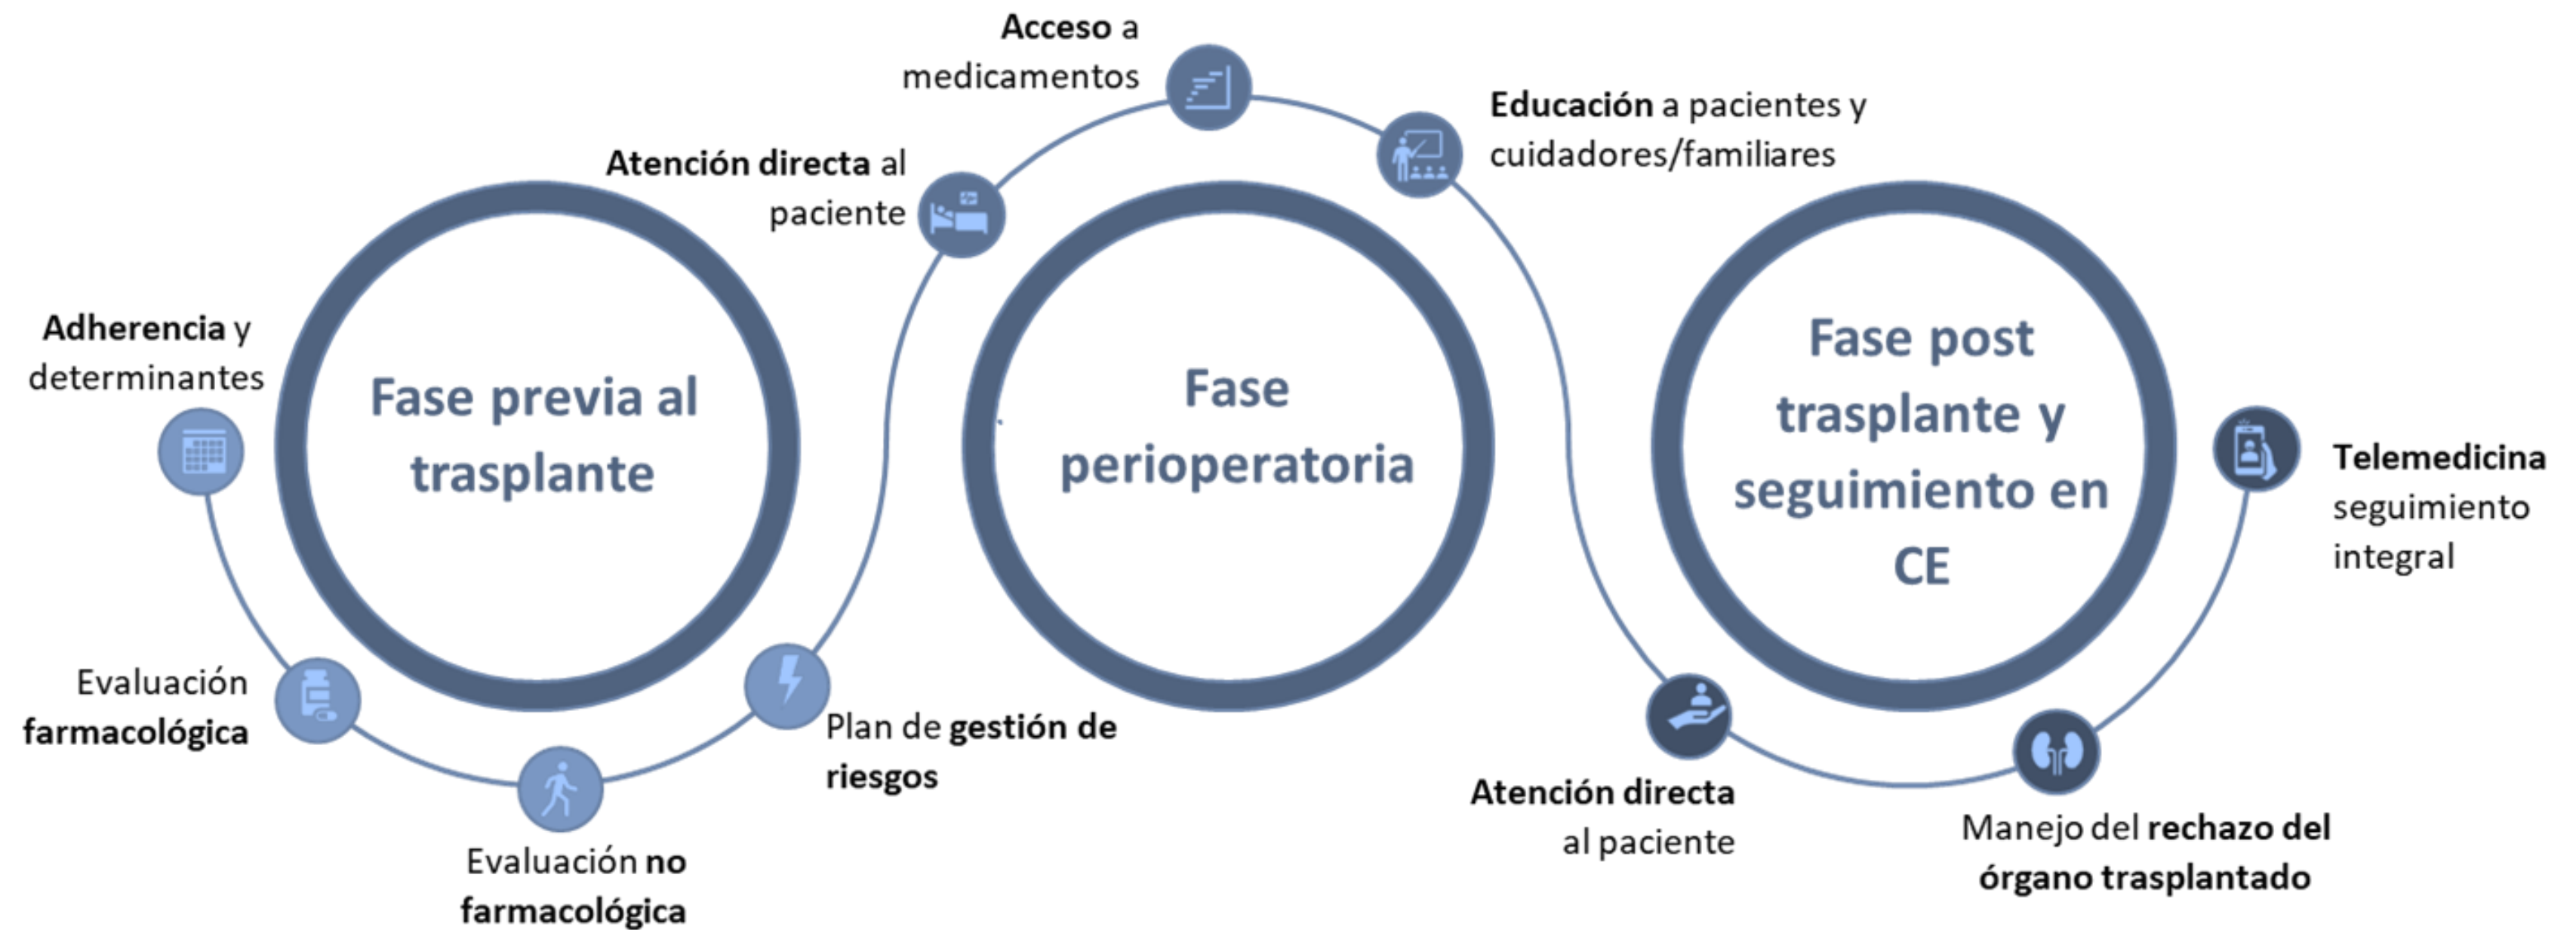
Adherencia y determinantes

Fase previa al trasplante

Evaluación farmacológica

Evaluación no farmacológica

Plan de gestión de riesgos

Atención directa al paciente

Acceso a medicamentos

Fase perioperatoria

Educación a pacientes y cuidadores/familiares

Fase post trasplante y seguimiento en CE

Telemedicina seguimiento integral

Atención directa al paciente

Manejo del rechazo del órgano trasplantado